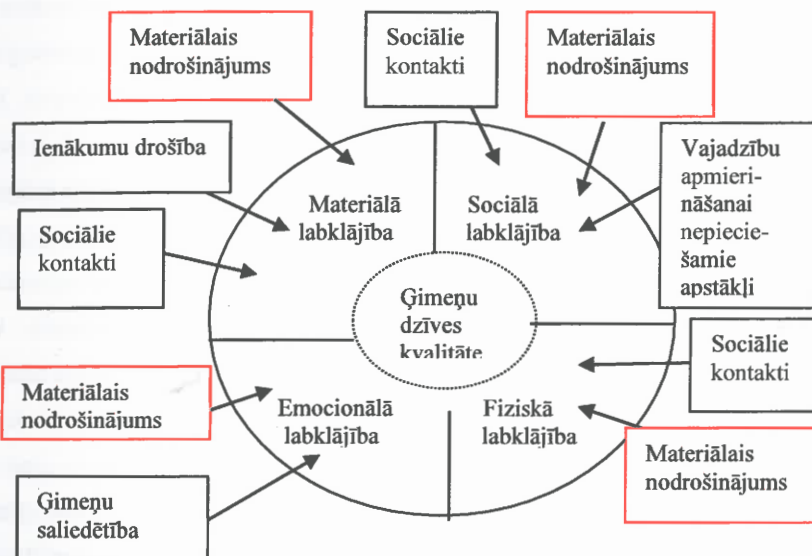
Materiālais nodrošinājums

Sociālie kontakti

Materiālais nodrošinājums

Ienākumu drošība

Vajadzību apmierināšanai nepieciešamie apstākļi

Materiālā labklājība

Sociālā labklājība

Sociālie kontakti

Ģimeņu dzīves kvalitāte

Sociālie kontakti

Materiālais nodrošinājums

Emocionālā labklājība

Fiziskā labklājība

Materiālais nodrošinājums

Ģimeņu saliedētība